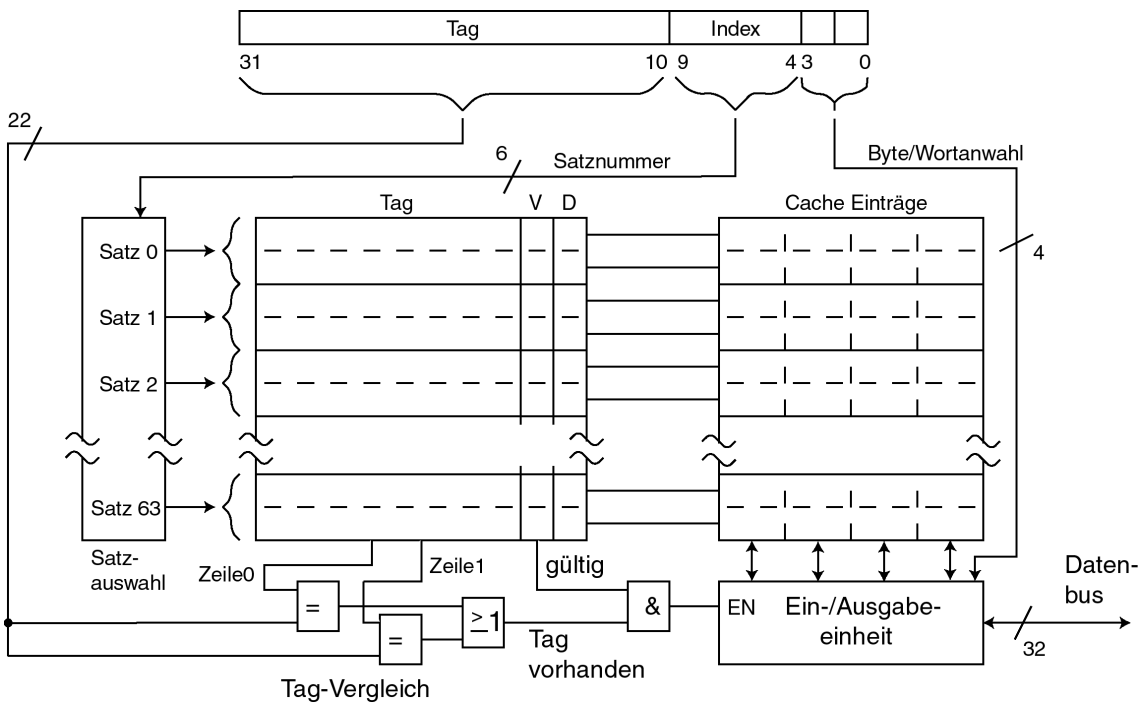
Tag
Index
31
10 9
4 3
0
22
6
Satznummer
Byte/Wortanwahl
Tag
V
D
Cache Einträge
Satz 0
4
Satz 1
Satz 2
Satz 63
Satzauswahl
Zeile0
Zeile1
gültig
Datenbus
=
$\geq 1$
&
EN
Ein-/Ausgabeeinheit
=
Tag vorhanden
32
Tag-Vergleich